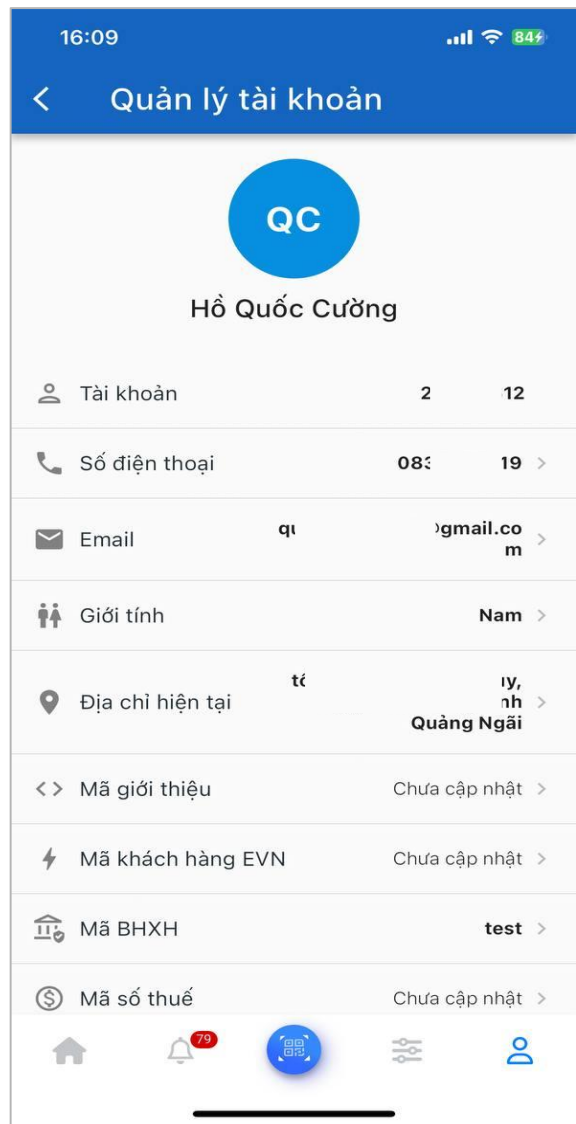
16:09

84

<

Quản lý tài khoản

QC

Hồ Quốc Cường

Tài khoản 2 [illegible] 12

Số điện thoại 08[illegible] 19 >

Email q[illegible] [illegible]gmail.com >

Giới tính Nam >

Địa chỉ hiện tại t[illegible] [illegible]y, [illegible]nh Quảng Ngãi >

<> Mã giới thiệu Chưa cập nhật >

Mã khách hàng EVN Chưa cập nhật >

Mã BHXH test >

Mã số thuế Chưa cập nhật >

79